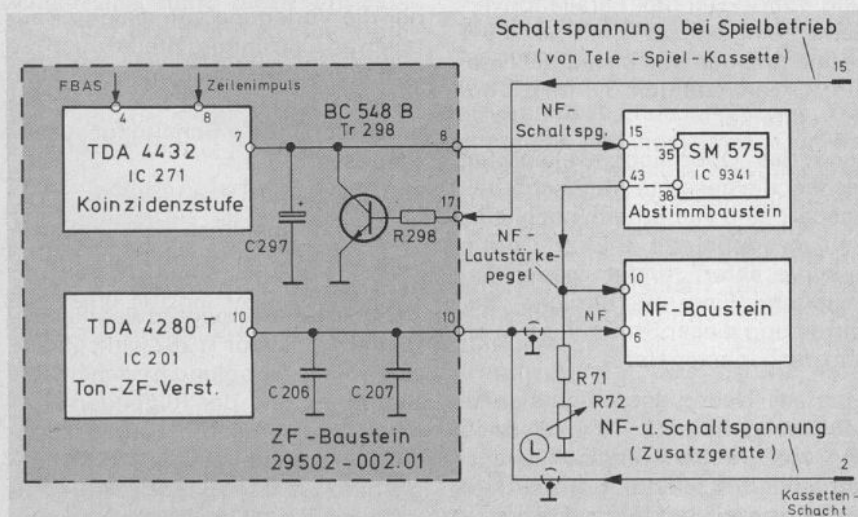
Schaltspannung bei Spielbetrieb
(von Tele - Spiel - Kassette)
15

FBAS
Zeilenimpuls
4
8
TDA 4432
IC 271
Koinzidenzstufe
7
BC 548 B
Tr 298
8
+
C297
R298
17

NF-
Schaltspg.
15
35
SM 575
IC 9341
43
38
Abstimmbaustein

NF-
Lautstärke-
pegel
10
NF-Baustein
NF
6

TDA 4280 T
10
IC 201
Ton-ZF-Verst.
C 206
C 207
10
ZF -Baustein
29502 - 002.01

R71
R72
L
NF-u. Schaltspannung
(Zusatzgeräte)
2
Kassetten-
Schacht